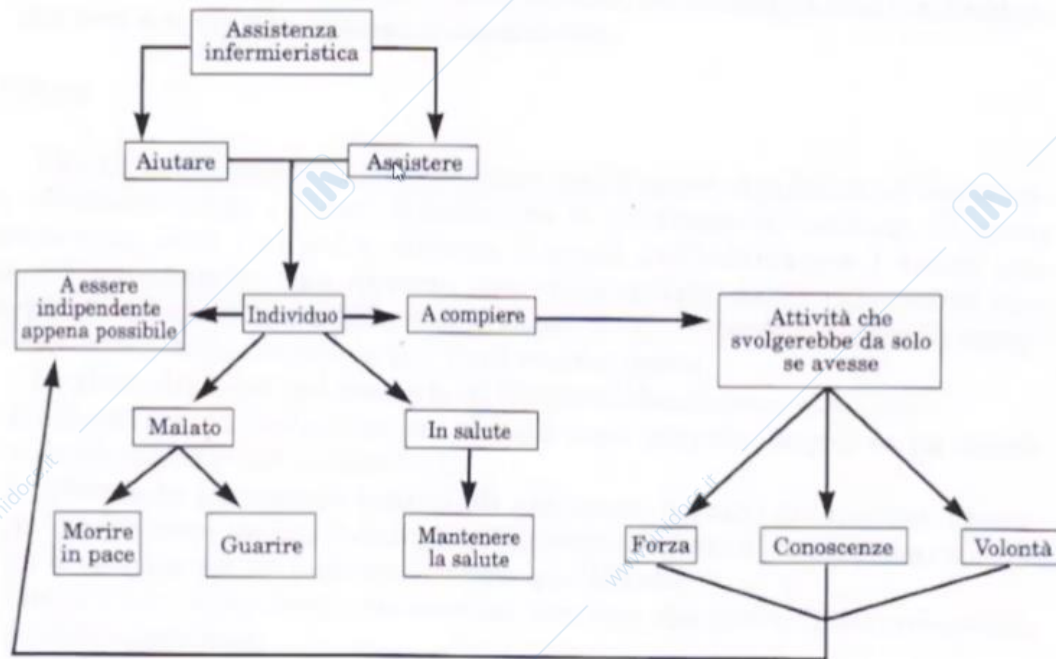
Assistenza infermieristica

Aiutare

Assistere

A essere indipendente appena possibile

Individuo

A compiere

Attività che svolgerebbe da solo se avesse

Malato

In salute

Morire in pace

Guarire

Mantenere la salute

Forza

Conoscenze

Volontà